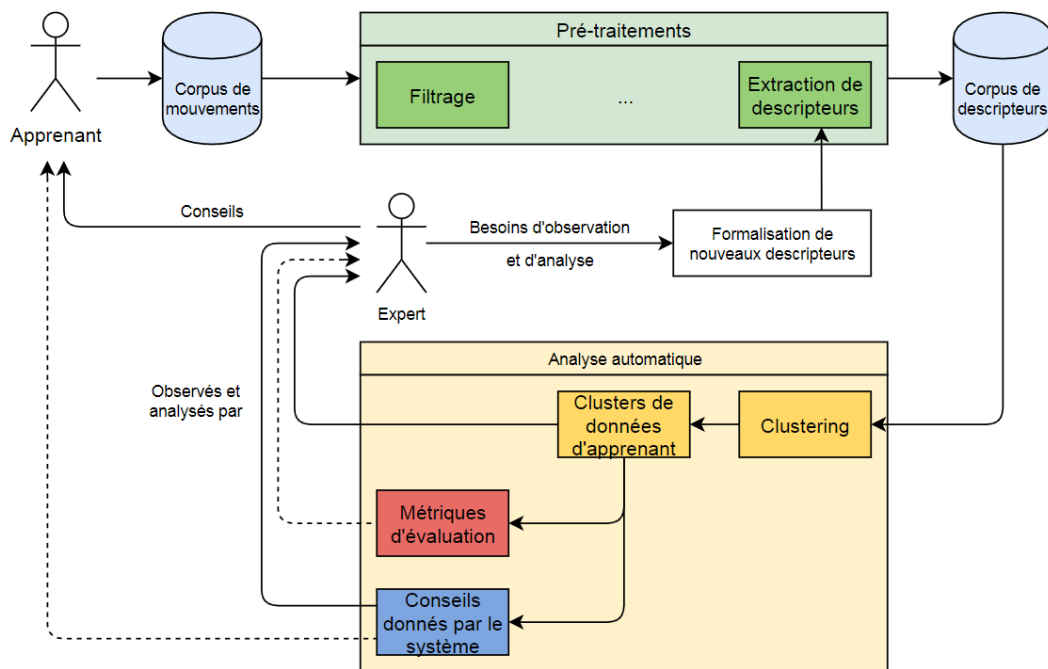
Apprenant

Corpus de mouvements

Pré-traitements

Filtrage

...

Extraction de descripteurs

Corpus de descripteurs

Conseils

Besoins d'observation et d'analyse

Formalisation de nouveaux descripteurs

Expert

Analyse automatique

Observés et analysés par

Clusters de données d'apprenant

Clustering

Métriques d'évaluation

Conseils donnés par le système